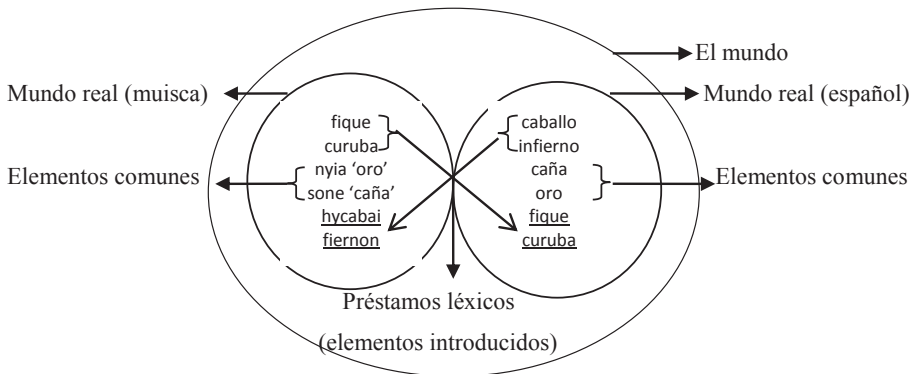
El mundo

Mundo real (muisca)

Mundo real (español)

fique
curuba

caballo
infierno

Elementos comunes

nyia 'oro'
sone 'caña'

caña
oro

Elementos comunes

hycabai
fiernon

fique
curuba

Préstamos léxicos
(elementos introducidos)